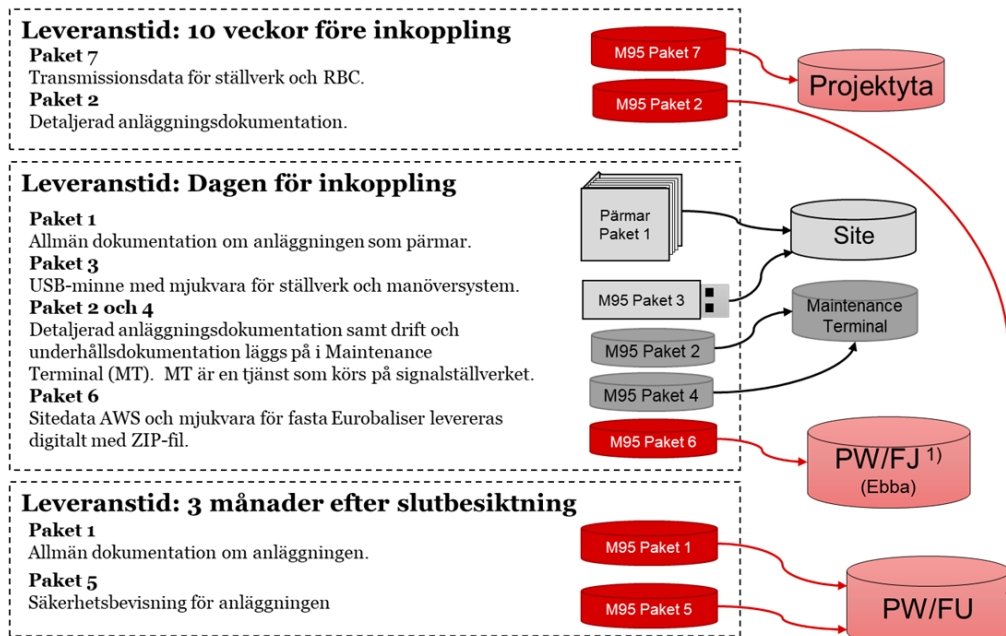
Leveranstid: 10 veckor före inkoppling

Paket 7
Transmissionsdata för ställverk och RBC.

Paket 2
Detaljerad anläggningsdokumentation.

M95 Paket 7

M95 Paket 2

Projektyta

Leveranstid: Dagen för inkoppling

Paket 1
Allmän dokumentation om anläggningen som pärmar.

Paket 3
USB-minne med mjukvara för ställverk och manöversystem.

Paket 2 och 4
Detaljerad anläggningsdokumentation samt drift och underhållsdokumentation läggs på i Maintenance Terminal (MT). MT är en tjänst som körs på signalställverket.

Paket 6
Sitedata AWS och mjukvara för fasta Eurobaliser levereras digitalt med ZIP-fil.

Pärmar Paket 1

Site

M95 Paket 3

Maintenance Terminal

M95 Paket 2

M95 Paket 4

M95 Paket 6

PW/FJ $^{1)}$
(Ebba)

Leveranstid: 3 månader efter slutbesiktning

Paket 1
Allmän dokumentation om anläggningen.

Paket 5
Säkerhetsbevisning för anläggningen

M95 Paket 1

M95 Paket 5

PW/FU